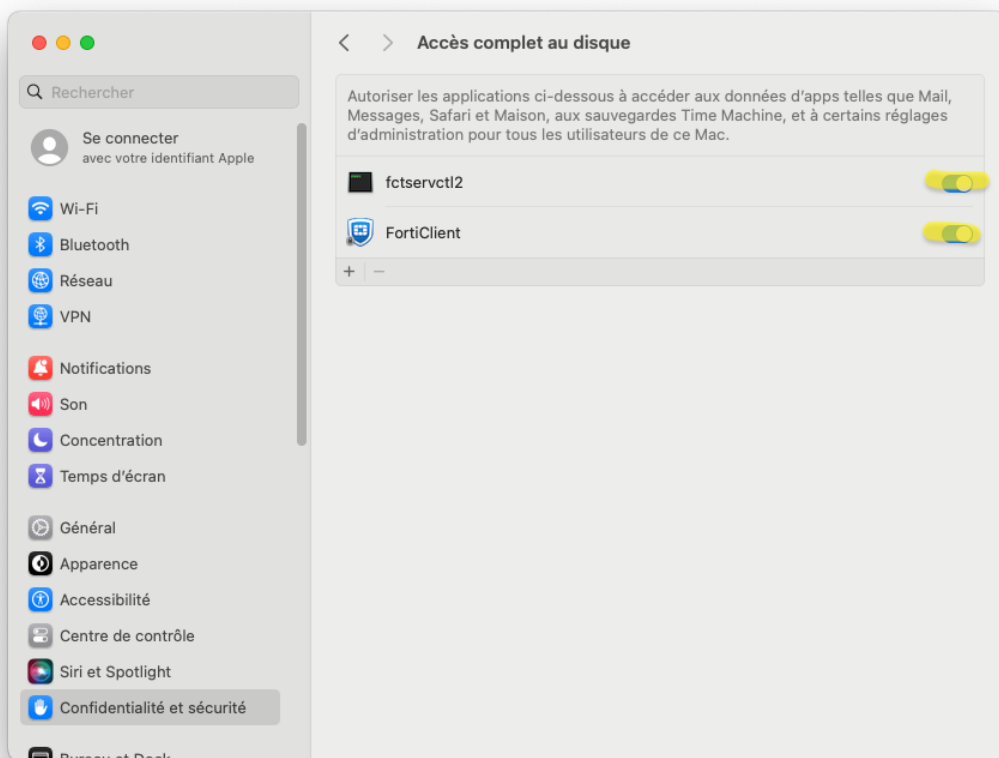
Rechercher

Se connecter
avec votre identifiant Apple

Wi-Fi
Bluetooth
Réseau
VPN

Notifications
Son
Concentration
Temps d'écran

Général
Apparence
Accessibilité
Centre de contrôle
Siri et Spotlight
Confidentialité et sécurité

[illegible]

Accès complet au disque

Autoriser les applications ci-dessous à accéder aux données d'apps telles que Mail, Messages, Safari et Maison, aux sauvegardes Time Machine, et à certains réglages d'administration pour tous les utilisateurs de ce Mac.

fctservctl2
FortiClient
+ −